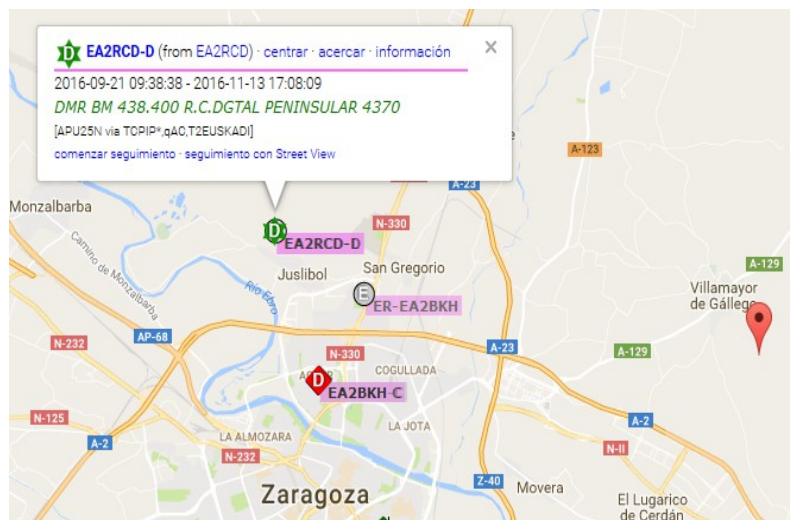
EA2RCD-D (from EA2RCD) · centrar · acercar · información ×

2016-09-21 09:38:38 - 2016-11-13 17:08:09

DMR BM 438.400 R.C.DGTAL PENINSULAR 4370

[APU25N via TCPIP*,qAC,T2EUSKADI]

comenzar seguimiento · seguimiento con Street View

Monzalbarba
Camino de Monzalbarba
A-123
A-23
N-330
EA2RCD-D
Juslibol
San Gregorio
ER-EA2BKH
Río Ebro
A-129
Villamayor de Gállego
AP-68
N-232
N-330
A-23
A-129
COGULLADA
EA2BKH-C
N-125
A-2
A-2
LA ALMOZARA
LA JOTA
N-232
N-II
Z-40
Zaragoza
Movera
El Lugarico de Cerdán